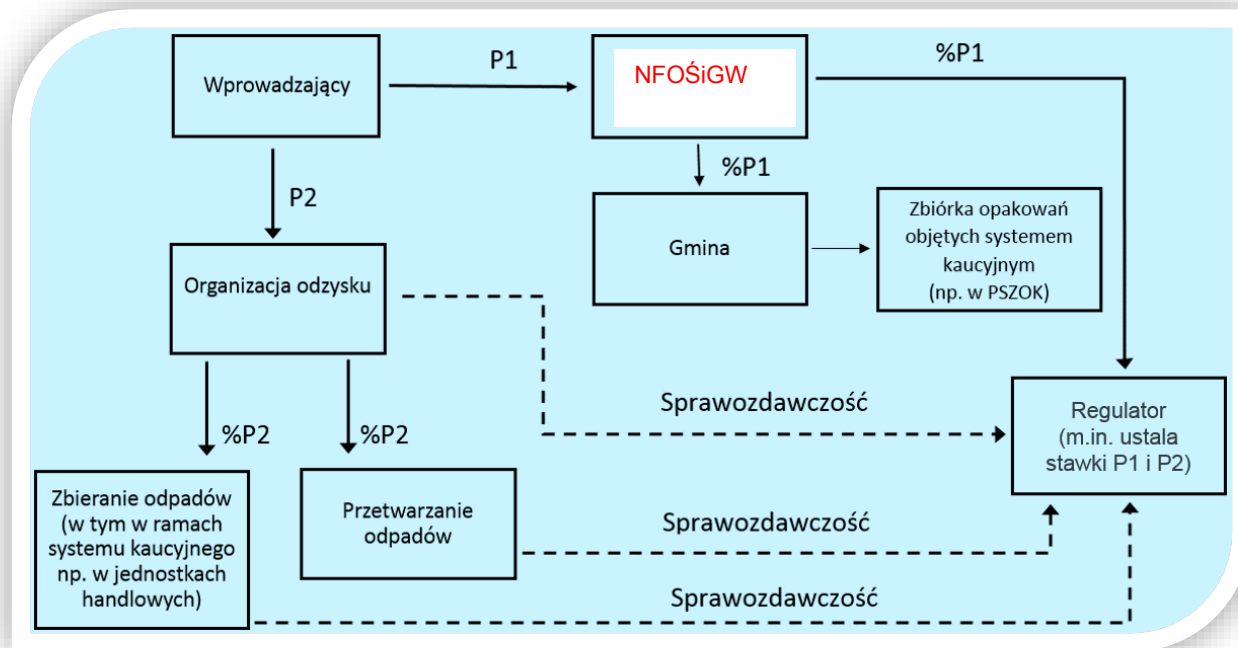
Wprowadzający

P1

NFOŚiGW

%P1

P2

%P1

Gmina

Zbiórka opakowań objętych systemem kaucyjnym (np. w PSZOK)

Organizacja odzysku

Sprawozdawczość

%P2

%P2

Regulator (m.in. ustala stawki P1 i P2)

Zbieranie odpadów (w tym w ramach systemu kaucyjnego np. w jednostkach handlowych)

Przetwarzanie odpadów

Sprawozdawczość

Sprawozdawczość